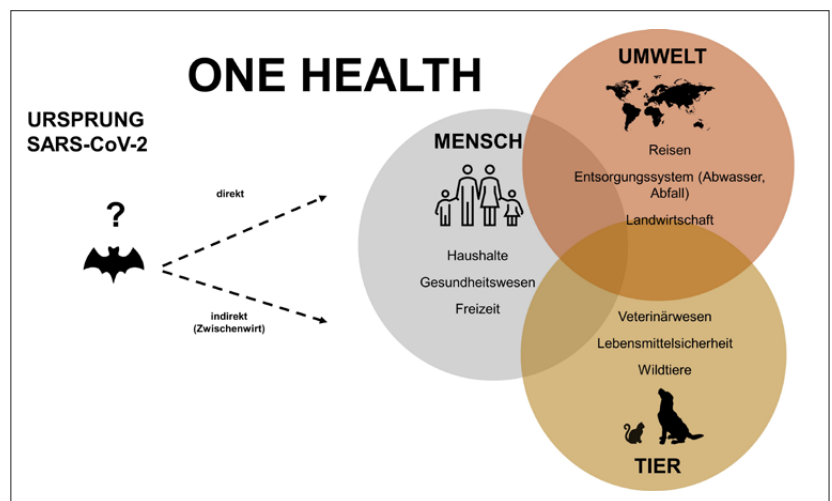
ONE HEALTH

URSPRUNG
SARS-CoV-2

?

direkt

indirekt
(Zwischenwirt)

MENSCH

Haushalte

Gesundheitswesen

Freizeit

UMWELT

Reisen

Entsorgungssystem (Abwasser, Abfall)

Landwirtschaft

Veterinärwesen

Lebensmittelsicherheit

Wildtiere

TIER